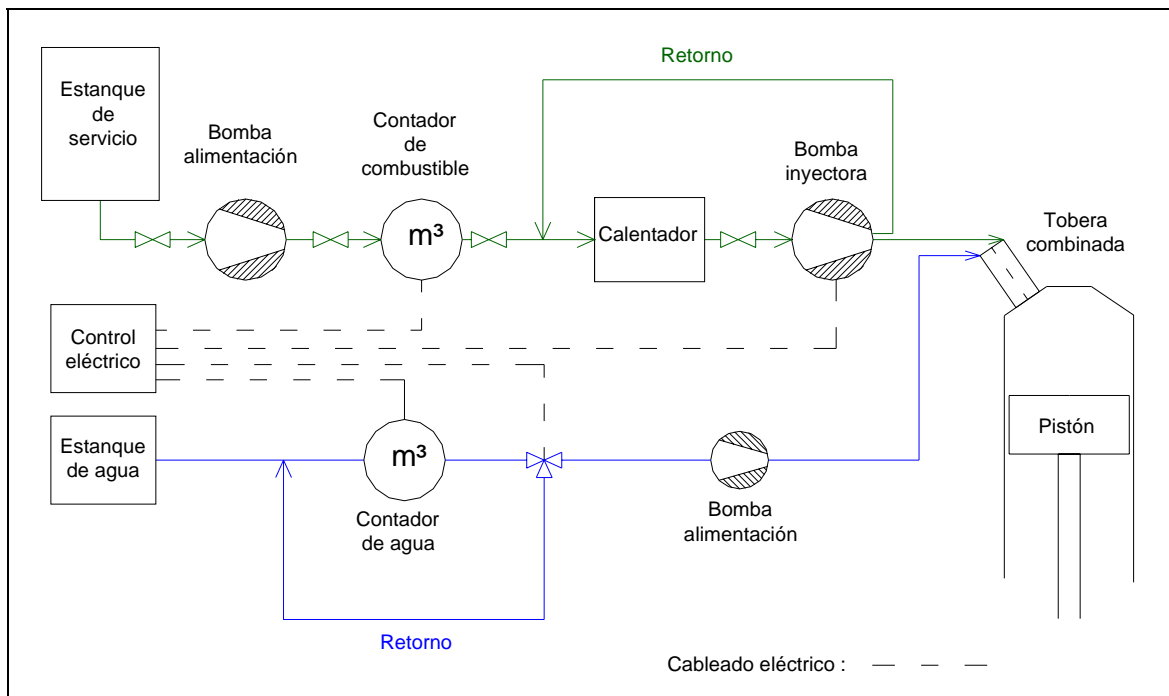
Retorno

Estanque de servicio

Bomba alimentación

Contador de combustible

$m^3$

Calentador

Bomba inyectora

Tobera combinada

Control eléctrico

Estanque de agua

$m^3$

Contador de agua

Bomba alimentación

Pistón

Retorno

Cableado eléctrico : — — —